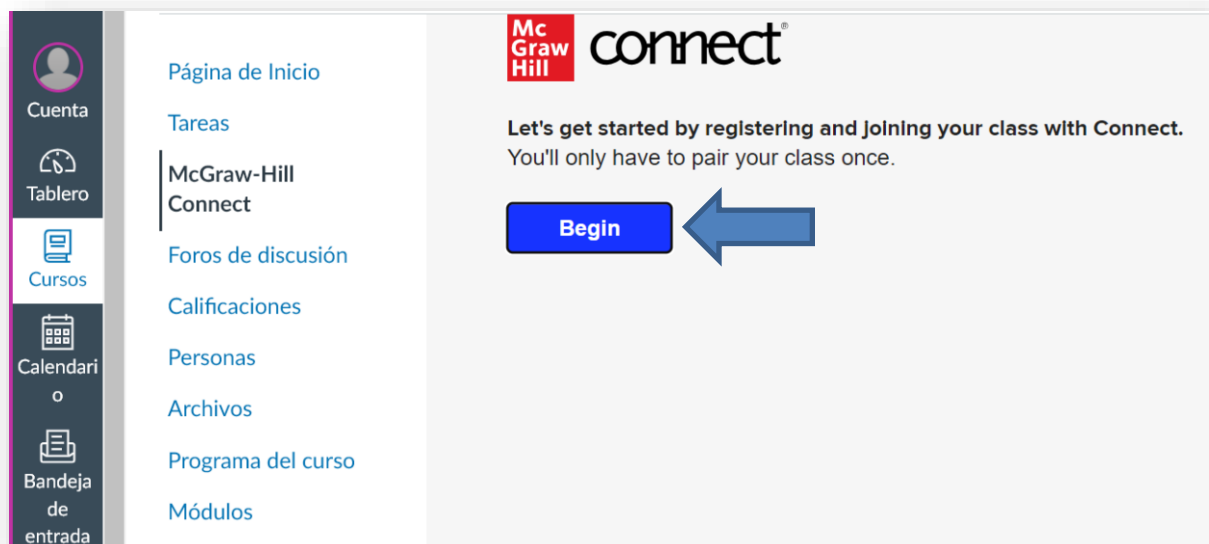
Cuenta

Tablero

Cursos

Calendario

Bandeja de entrada

Página de Inicio

Tareas

McGraw-Hill Connect

Foros de discusión

Calificaciones

Personas

Archivos

Programa del curso

Módulos

Mc Graw Hill connect®

Let's get started by registering and joining your class with Connect.
You'll only have to pair your class once.

Begin